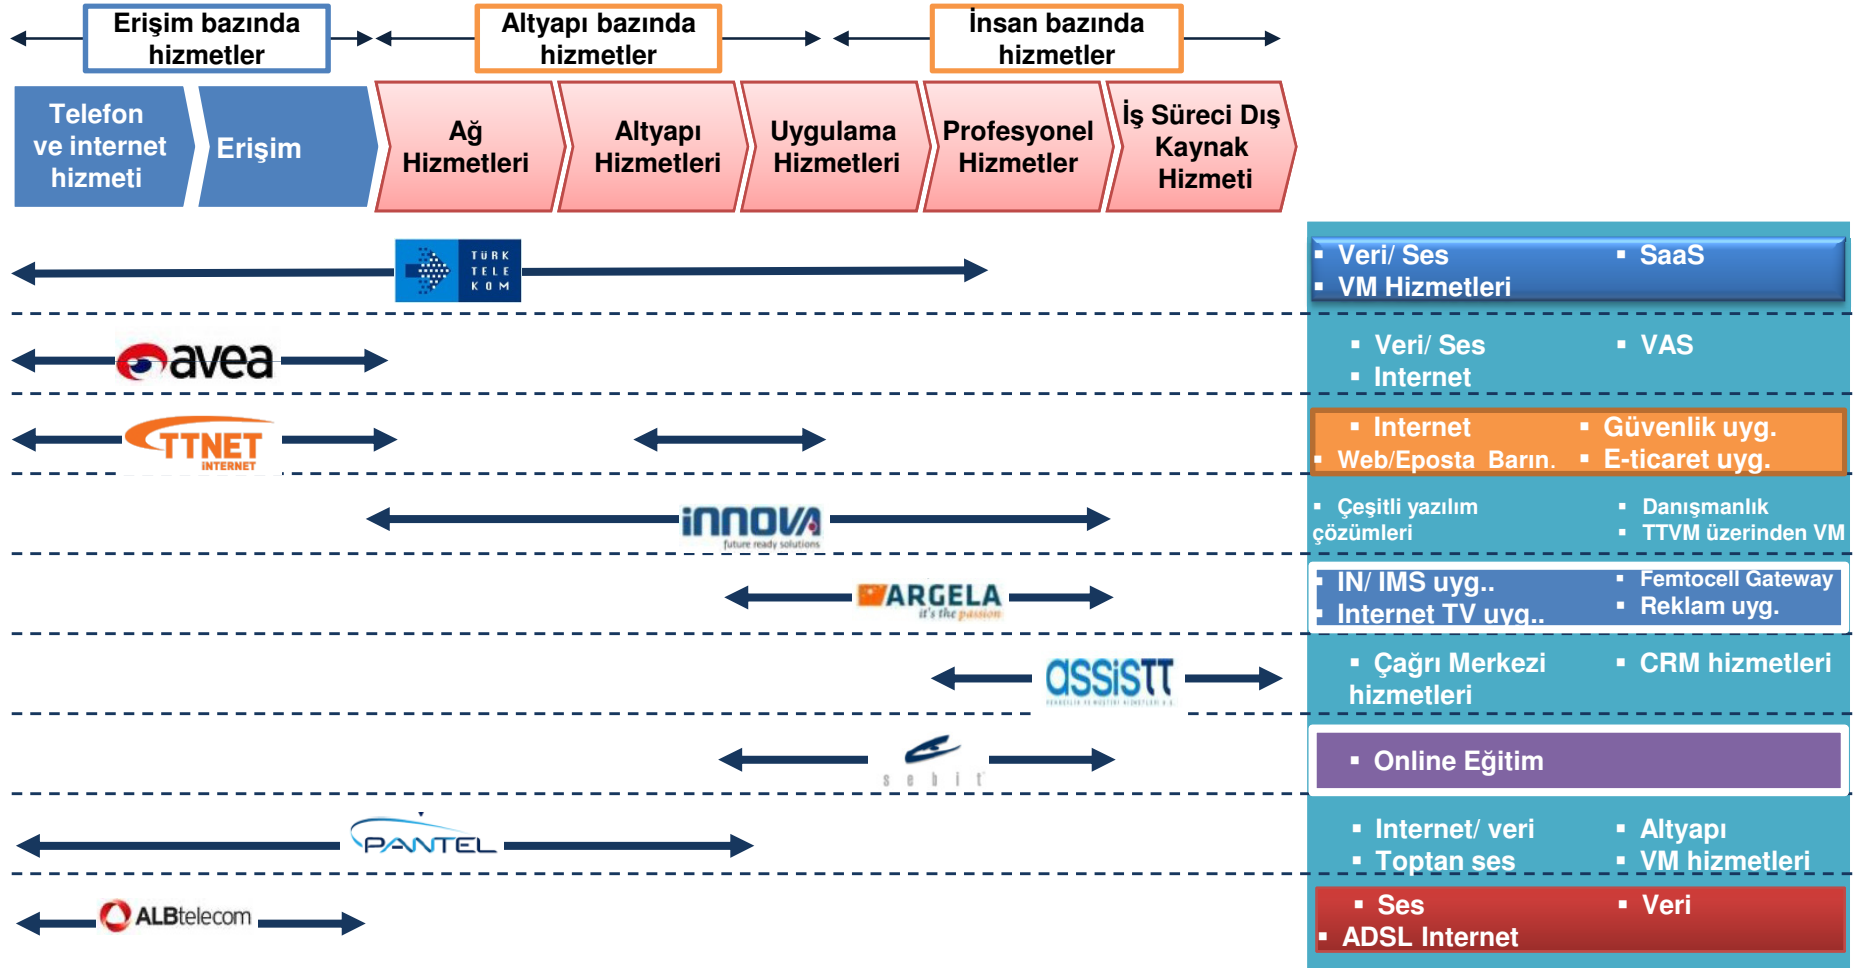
Erişim bazında hizmetler

Altyapı bazında hizmetler

İnsan bazında hizmetler

Telefon ve internet hizmeti

Erişim

Ağ Hizmetleri

Altyapı Hizmetleri

Uygulama Hizmetleri

Profesyonel Hizmetler

İş Süreci Dış Kaynak Hizmeti

TÜRK TELEKOM

▪ Veri/ Ses ▪ SaaS
▪ VM Hizmetleri

avea

▪ Veri/ Ses ▪ VAS
▪ Internet

TTNET INTERNET

▪ Internet ▪ Güvenlik uyg.
▪ Web/Eposta Barın. ▪ E-ticaret uyg.

innova future ready solutions

▪ Çeşitli yazılım çözümleri ▪ Danışmanlık
▪ TTVM üzerinden VM

ARGELA it's the passion

▪ IN/ IMS uyg.. ▪ Femtocell Gateway
▪ Internet TV uyg.. ▪ Reklam uyg.

assistt

▪ Çağrı Merkezi hizmetleri ▪ CRM hizmetleri

sebit

▪ Online Eğitim

PANTEL

▪ Internet/ veri ▪ Altyapı
▪ Toptan ses ▪ VM hizmetleri

ALBtelecom

▪ Ses ▪ Veri
▪ ADSL Internet